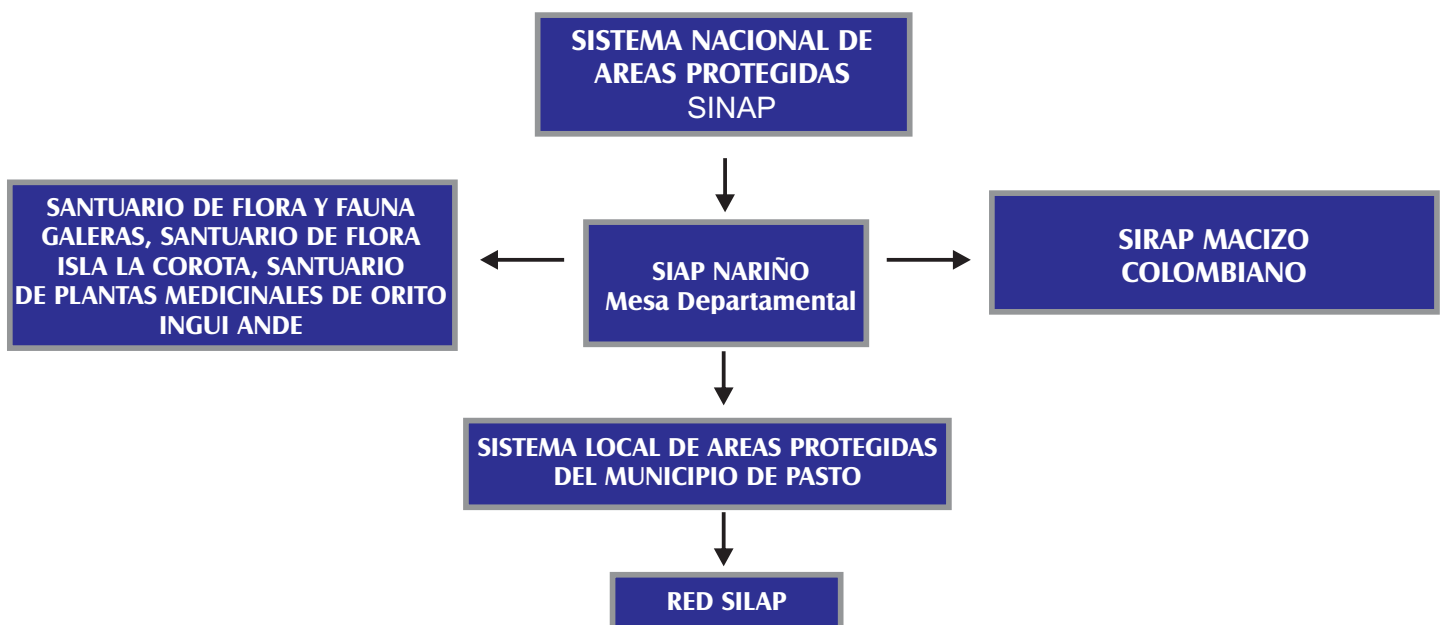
SISTEMA NACIONAL DE AREAS PROTEGIDAS
SINAP

SANTUARIO DE FLORA Y FAUNA GALERAS, SANTUARIO DE FLORA ISLA LA COROTA, SANTUARIO DE PLANTAS MEDICINALES DE ORITO INGUI ANDE

SIAP NARIÑO
Mesa Departamental

SIRAP MACIZO COLOMBIANO

SISTEMA LOCAL DE AREAS PROTEGIDAS DEL MUNICIPIO DE PASTO

RED SILAP